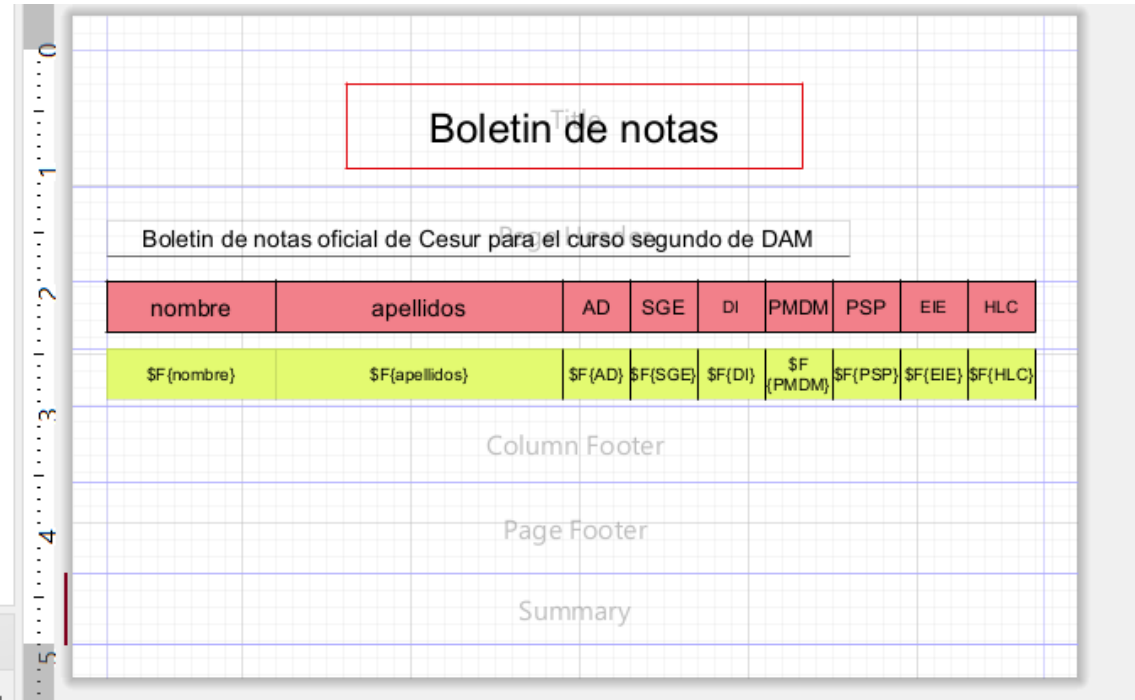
0
1
2
3
4
5

Title
Boletin de notas

Page Header
Boletin de notas oficial de Cesur para el curso segundo de DAM

| nombre | apellidos | AD | SGE | DI | PMDM | PSP | EIE | HLC |
|---|---|---|---|---|---|---|---|---|
| $F{nombre} | $F{apellidos} | $F{AD} | $F{SGE} | $F{DI} | $F{PMDM} | $F{PSP} | $F{EIE} | $F{HLC} |

Column Footer

Page Footer

Summary